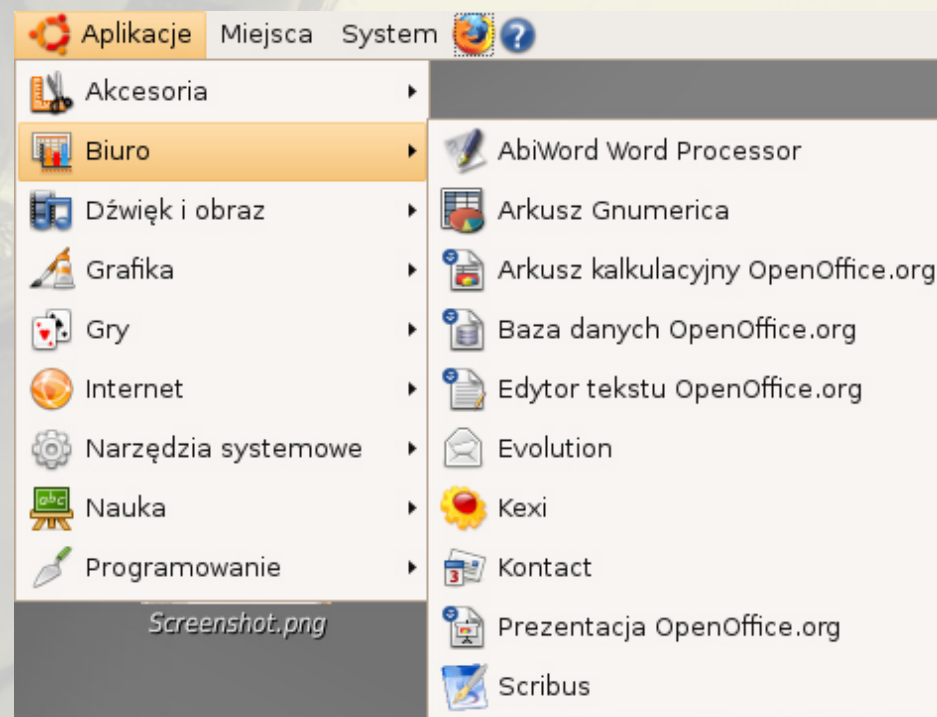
Aplikacje Miejsca System

Akcesoria
Biuro
Dźwięk i obraz
Grafika
Gry
Internet
Narzędzia systemowe
Nauka
Programowanie

AbiWord Word Processor
Arkusz Gnumerica
Arkusz kalkulacyjny OpenOffice.org
Baza danych OpenOffice.org
Edytor tekstu OpenOffice.org
Evolution
Kexi
Kontact
Prezentacja OpenOffice.org
Scribus

Screenshot.png